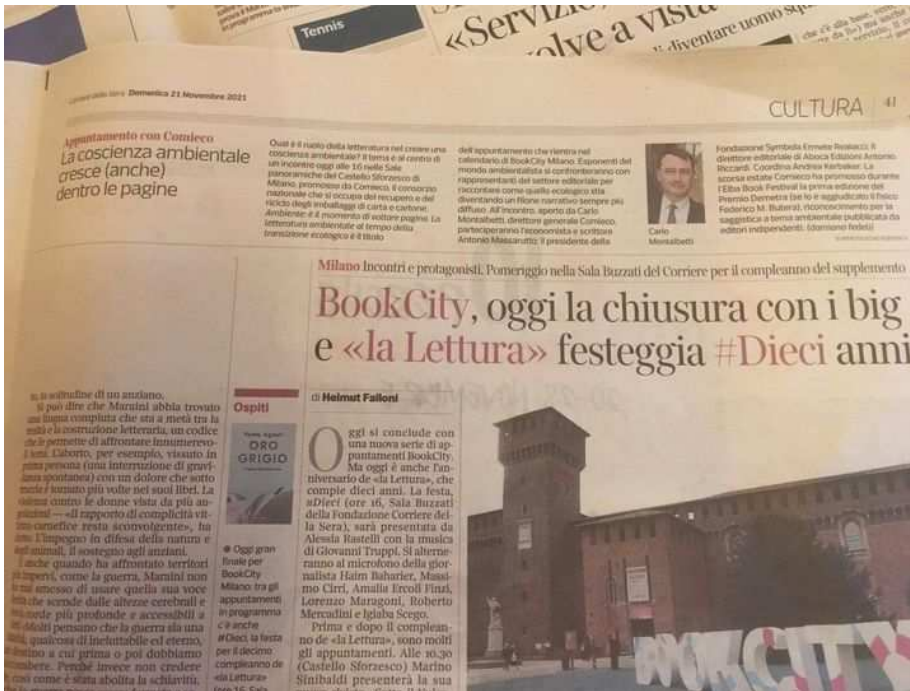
Tennis

«Servizio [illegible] volve a vista

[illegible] diventare uomo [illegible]

Corriere della Sera Domenica 21 Novembre 2021

CULTURA 41

Appuntamento con Comieco
La coscienza ambientale cresce (anche) dentro le pagine

Qual è il ruolo della letteratura nel creare una coscienza ambientale? Il tema è al centro di un incontro oggi alle 16 nelle Sale panoramiche del Castello Sforzesco di Milano, promosso da Comieco, il consorzio nazionale che si occupa del recupero e del riciclo degli imballaggi di carta e cartone. Ambiente: è il momento di voltare pagina. La letteratura ambientale al tempo della transizione ecologica è il titolo

dell'appuntamento che rientra nel calendario di BookCity Milano. Esponenti del mondo ambientalista si confronteranno con rappresentanti del settore editoriale per raccontare come quello ecologico stia diventando un filone narrativo sempre più diffuso. All'incontro, aperto da Carlo Montalbetti, direttore generale Comieco, parteciperanno l'economista e scrittore Antonio Massarutto, il presidente della

Carlo Montalbetti

Fondazione Symbola Ermete Realacci, il direttore editoriale di Aboca Edizioni Antonio Riccardi. Coordina Andrea Kerbaker. La scorsa estate Comieco ha promosso durante l'Elba Book Festival la prima edizione del Premio Demetra (se lo è aggiudicato il fisico Federico M. Butera), riconoscimento per la saggistica a tema ambientale pubblicata da editori indipendenti. (damiano fedeli)

Milano Incontri e protagonisti. Pomeriggio nella Sala Buzzati del Corriere per il compleanno del supplemento

BookCity, oggi la chiusura con i big e «la Lettura» festeggia #Dieci anni

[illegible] la solitudine di un anziano.
Si può dire che Maraini abbia trovato una lingua compiuta che sta a metà tra la realtà e la costruzione letteraria, un codice che le permette di affrontare innumerevoli temi. L'aborto, per esempio, vissuto in prima persona (una interruzione di gravidanza spontanea) con un dolore che sotto traccia è tornato più volte nei suoi libri. La violenza contro le donne vista da più angolazioni — «il rapporto di complicità vittima-carnefice resta sconvolgente», ha detto. L'impegno in difesa della natura e degli animali, il sostegno agli anziani.
Anche quando ha affrontato territori più impervi, come la guerra, Maraini non ha mai smesso di usare quella sua voce che scende dalle altezze cerebrali e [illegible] scende più profonde e accessibili a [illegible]. Adulti pensano che la guerra sia una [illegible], qualcosa di ineluttabile ed eterno, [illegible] destino a cui prima o poi dobbiamo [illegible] soccombere. Perché invece non credere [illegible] così come è stata abolita la schiavitù,

Ospiti

Dacia Maraini
ORO GRIGIO

● Oggi gran finale per BookCity Milano: tra gli appuntamenti in programma c'è anche #Dieci, la festa per il decimo compleanno de «la Lettura» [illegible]

di Helmut Failoni

Oggi si conclude con una nuova serie di appuntamenti BookCity. Ma oggi è anche l'anniversario de «la Lettura», che compie dieci anni. La festa, #Dieci (ore 16, Sala Buzzati della Fondazione Corriere della Sera), sarà presentata da Alessia Rastelli con la musica di Giovanni Truppi. Si alterneranno al microfono della giornalista Haim Baharier, Massimo Cirri, Amalia Ercoli Finzi, Lorenzo Maragoni, Roberto Mercadini e Igiaba Scego.
Prima e dopo il compleanno de «la Lettura», sono molti gli appuntamenti. Alle 10.30 (Castello Sforzesco) Marino Sinibaldi presenterà la sua

BOOKCITY